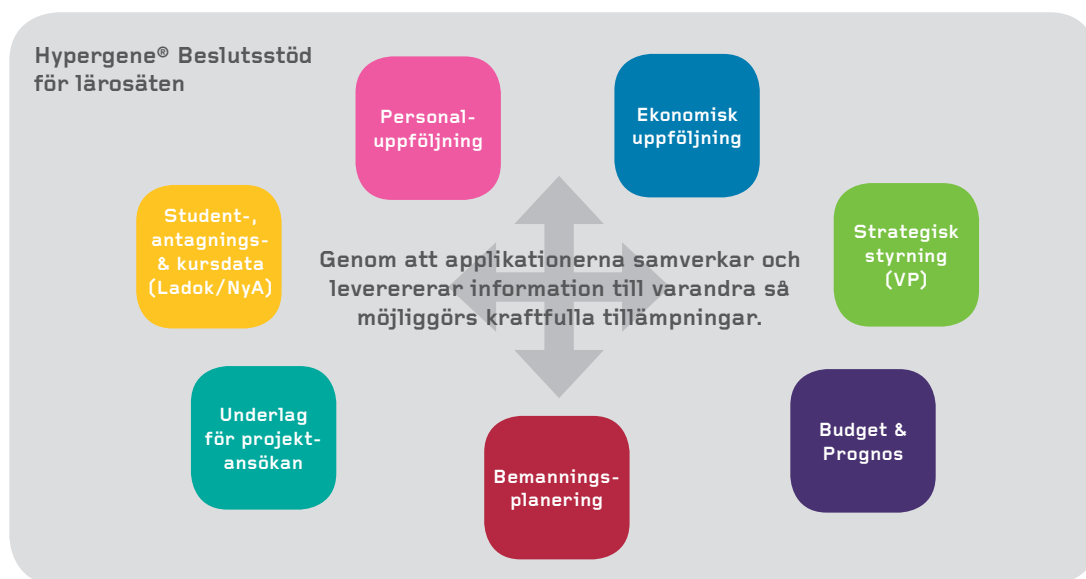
Hypergene® Beslutsstöd för lärosäten

Personal-uppföljning

Ekonomisk uppföljning

Student-, antagnings- & kursdata (Ladok/NyA)

Strategisk styrning (VP)

Genom att applikationerna samverkar och levererar information till varandra så möjliggörs kraftfulla tillämpningar.

Underlag för projekt-ansökan

Budget & Prognos

Bemannings-planering